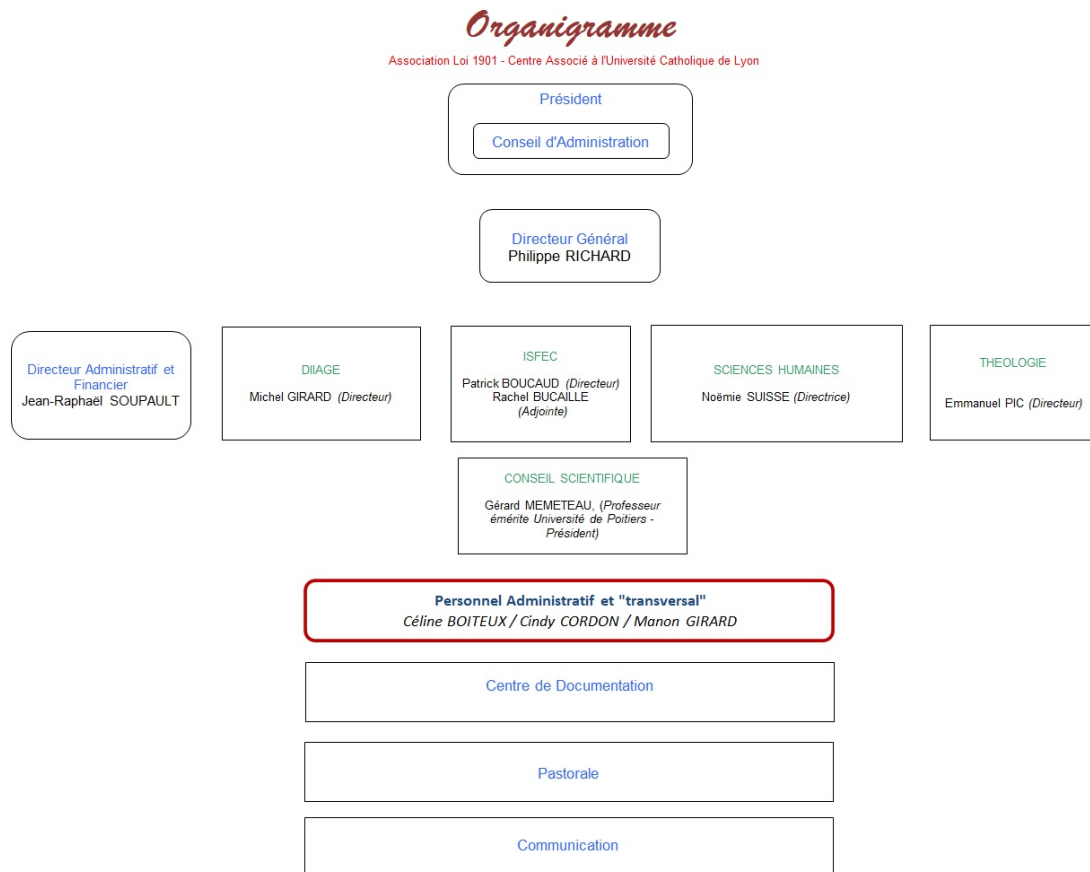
Organigramme

Association Loi 1901 - Centre Associé à l'Université Catholique de Lyon

Président

Conseil d'Administration

Directeur Général
Philippe RICHARD

Directeur Administratif et Financier
Jean-Raphaël SOUPAULT

DIIAGE
Michel GIRARD (Directeur)

ISFEC
Patrick BOUCAUD (Directeur)
Rachel BUCAILLE (Adjointe)

SCIENCES HUMAINES
Noëmie SUISSE (Directrice)

THEOLOGIE
Emmanuel PIC (Directeur)

CONSEIL SCIENTIFIQUE
Gérard MEMETEAU, (Professeur émérite Université de Poitiers - Président)

Personnel Administratif et "transversal"
Céline BOITEUX / Cindy CORDON / Manon GIRARD

Centre de Documentation

Pastorale

Communication